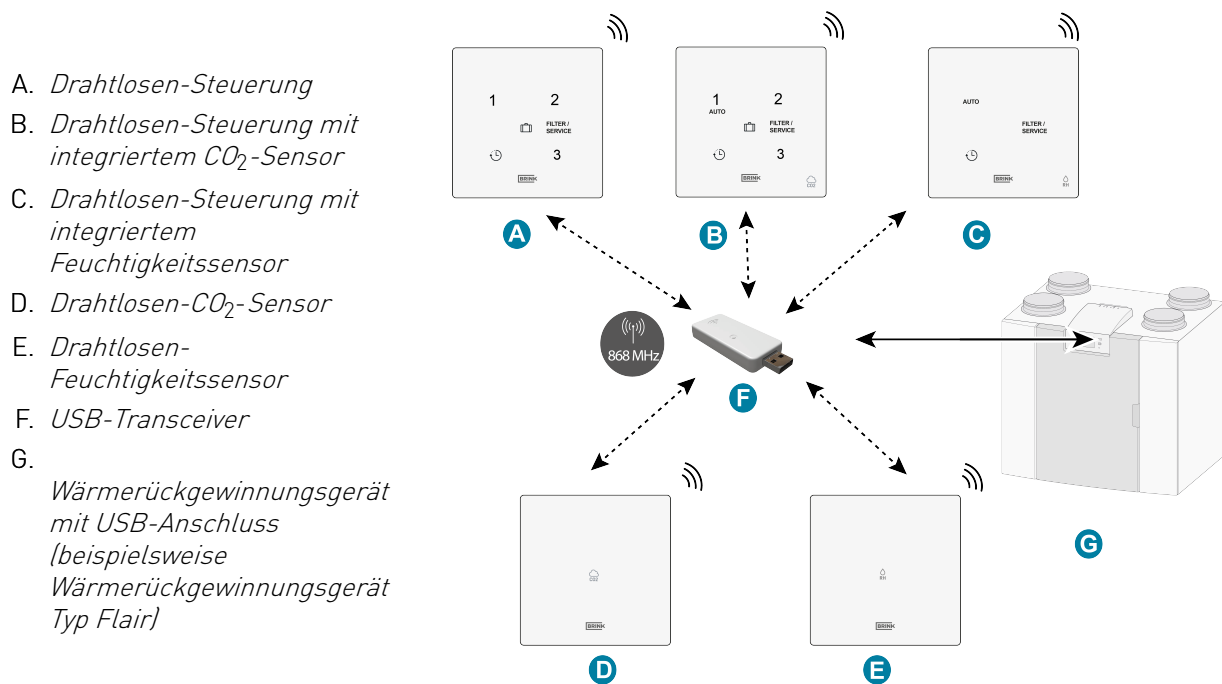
A. *Drahtlosen-Steuerung*

B. *Drahtlosen-Steuerung mit integriertem $CO_2$-Sensor*

C. *Drahtlosen-Steuerung mit integriertem Feuchtigkeitssensor*

D. *Drahtlosen-$CO_2$-Sensor*

E. *Drahtlosen-Feuchtigkeitssensor*

F. *USB-Transceiver*

G. *Wärmerückgewinnungsgerät mit USB-Anschluss (beispielsweise Wärmerückgewinnungsgerät Typ Flair)*

1
2
FILTER / SERVICE
3
BRINK

A

1
AUTO
2
FILTER / SERVICE
3
BRINK
CO2

B

AUTO
FILTER / SERVICE
BRINK
RH

C

868 MHz

F

G

BRINK

D

RH
BRINK

E